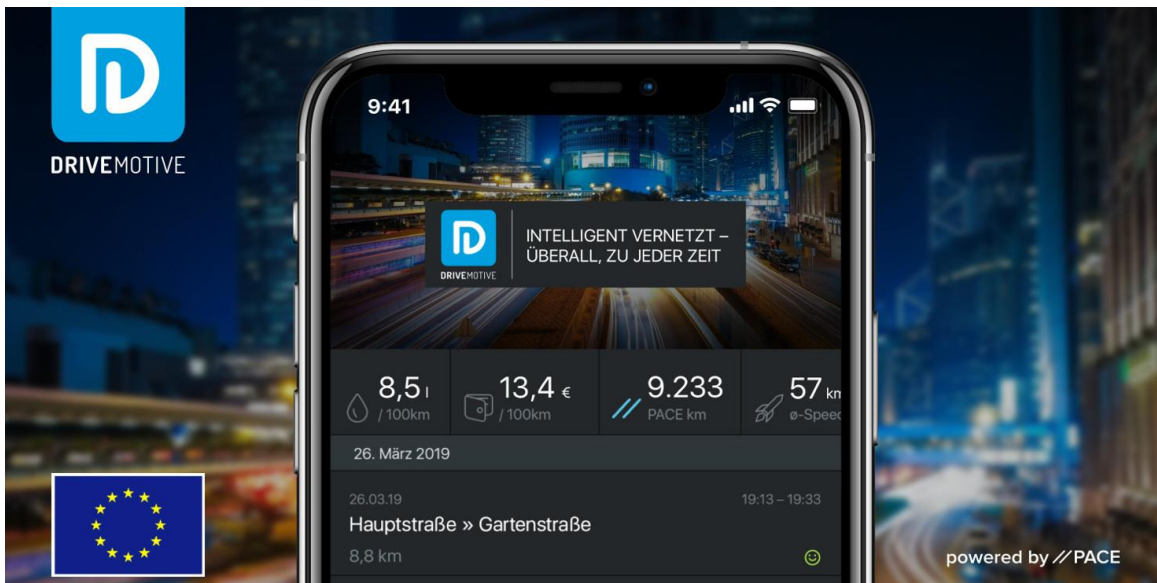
DRIVEMOTIVE

9:41

DRIVEMOTIVE

INTELLIGENT VERNETZT – ÜBERALL, ZU JEDER ZEIT

8,5 l
/ 100km

13,4 €
/ 100km

9.233
PACE km

57 km
ø-Speed

26. März 2019

26.03.19
19:13 – 19:33
Hauptstraße » Gartenstraße
8,8 km

powered by // PACE